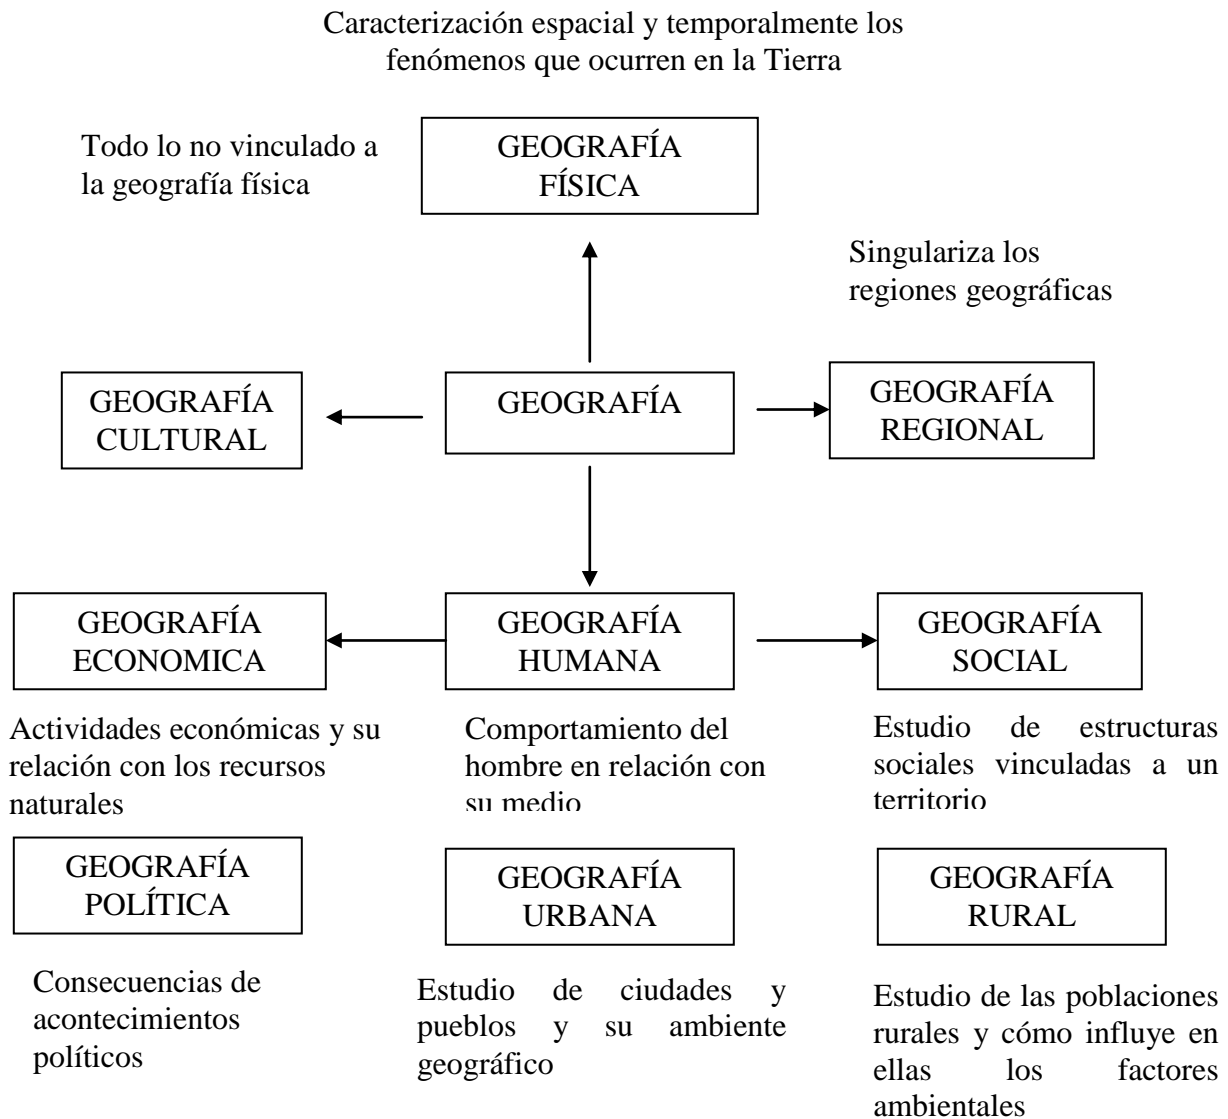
Caracterización espacial y temporalmente los fenómenos que ocurren en la Tierra

Todo lo no vinculado a la geografía física

GEOGRAFÍA FÍSICA

Singulariza los regiones geográficas

GEOGRAFÍA CULTURAL

GEOGRAFÍA

GEOGRAFÍA REGIONAL

GEOGRAFÍA ECONOMICA

GEOGRAFÍA HUMANA

GEOGRAFÍA SOCIAL

Actividades económicas y su relación con los recursos naturales

Comportamiento del hombre en relación con su medio

Estudio de estructuras sociales vinculadas a un territorio

GEOGRAFÍA POLÍTICA

GEOGRAFÍA URBANA

GEOGRAFÍA RURAL

Consecuencias de acontecimientos políticos

Estudio de ciudades y pueblos y su ambiente geográfico

Estudio de las poblaciones rurales y cómo influye en ellas los factores ambientales